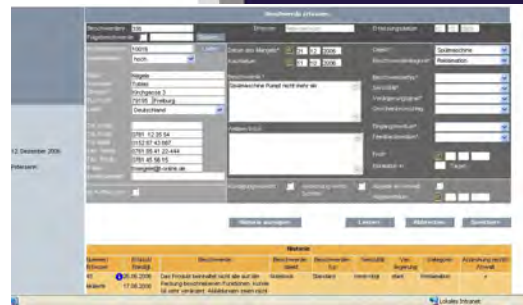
Beschwerde erfassen

Beschwerde | 100 | Erfasser | Erfassungsdatum

Kundennr. | 10015
Anrede | Herr
Name | Nagele
Vorname | Tobias
Strasse | Kirchgasse 3
PLZ/Ort | 79105 Freiburg
Land | Deutschland
Tel. | 0761 12 35 54
Tel. mobil | 0152 67 43 667
Fax | 0761 55 41 22 444
Tel. Büro | 0761 45 56 15
E-Mail | tnaegele@t-online.de

Datum des Mangels | 01 02 2006
Kaufdatum | 01 02 2006
Beschwerde | Spülmaschine Rundet nicht mehr ab

Spülmaschine
Reklamation

12. Dezember 2006

Historie anzeigen | Löschen | Abbrechen | Speichern

Historie

| Nummer | Erfasst | Beschwerde | Beschwerde über | Beschwerde für | Schuld | Verfolgung | Kategorie | Auswirkung |
|---|---|---|---|---|---|---|---|---|
| 40 | 05.06.2006 | Das Produkt beinhaltet nicht alle auf der Packung beschriebenen Funktionen. Kunde ist sehr verärgert. Abteilung... | Notebook | Standard | Vertrieb | aktiv | Reklamation | |
| | 17.06.2006 | | | | | | | |

Lokales Intranet